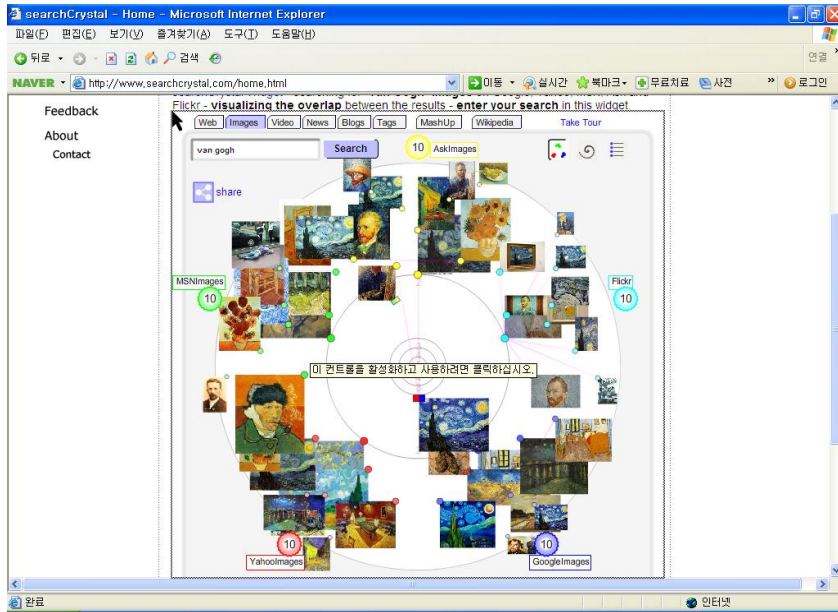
searchCrystal - Home - Microsoft Internet Explorer

파일(F) 편집(E) 보기(V) 즐겨찾기(A) 도구(T) 도움말(H)

뒤로 검색

연결

NAVER http://www.searchcrystal.com/home.html 이동 실시간 북마크 무료치료 사전 로그인

Feedback

About

Contact

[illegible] searching for "van gogh" images in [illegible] Flickr - visualizing the overlap between the results - enter your search in this widget

Web Images Video News Blogs Tags MashUp Wikipedia Take Tour

van gogh Search

10 AskImages

share

MSNImages 10

Flickr 10

이 컨트롤을 활성화하고 사용하려면 클릭하십시오.

10 YahooImages

10 GoogleImages

완료

인터넷